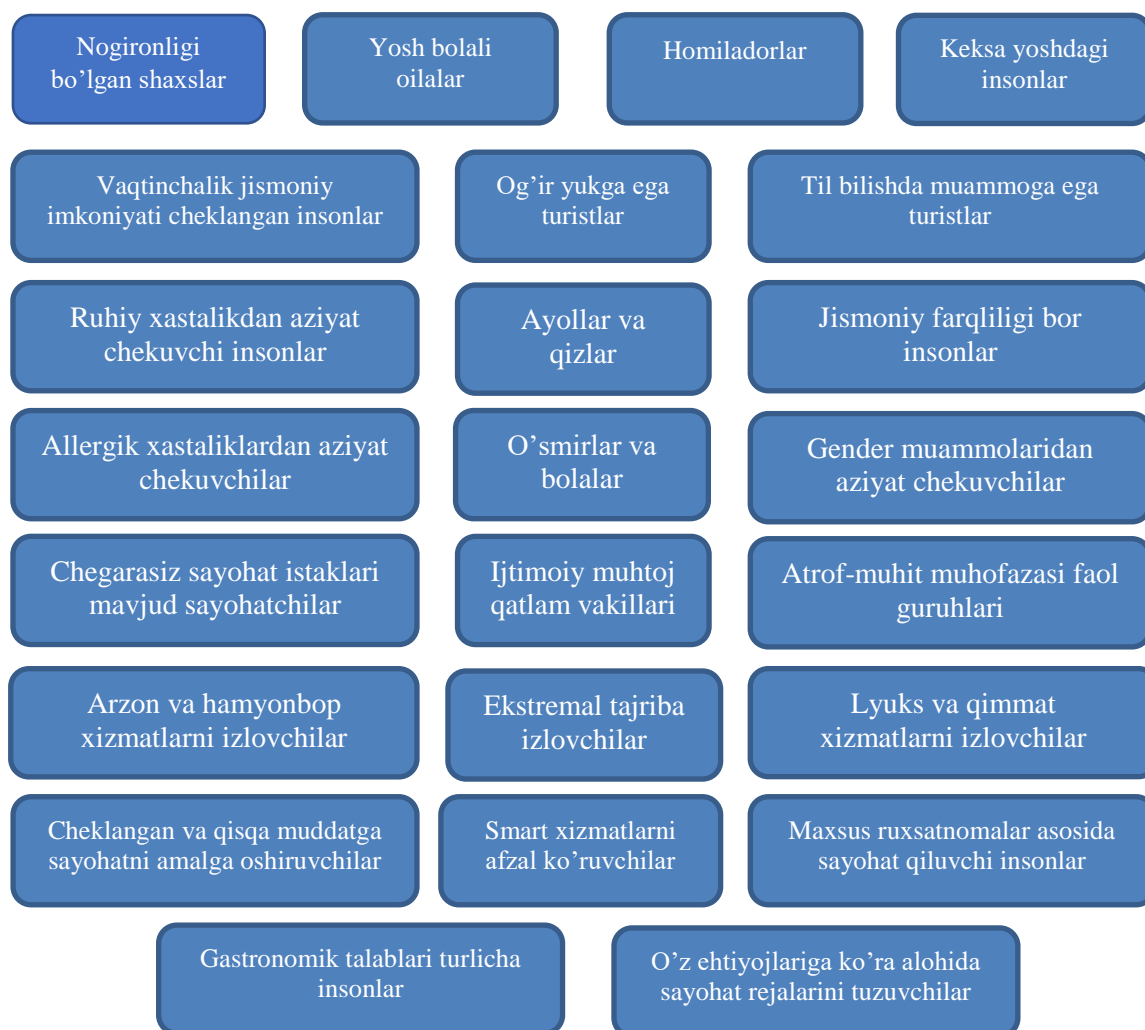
Nogironligi bo’lgan shaxslar

Yosh bolali oilalar

Homiladorlar

Keksa yoshdagi insonlar

Vaqtinchalik jismoniy imkoniyati cheklangan insonlar

Og’ir yukga ega turistlar

Til bilishda muammoga ega turistlar

Ruhiy xastalikdan aziyat chekuvchi insonlar

Ayollar va qizlar

Jismoniy farqliligi bor insonlar

Allergik xastaliklardan aziyat chekuvchilar

O’smirlar va bolalar

Gender muammolaridan aziyat chekuvchilar

Chegarasiz sayohat istaklari mavjud sayohatchilar

Ijtimoiy muhtoj qatlam vakillari

Atrof-muhit muhofazasi faol guruhlari

Arzon va hamyonbop xizmatlarni izlovchilar

Ekstremal tajriba izlovchilar

Lyuks va qimmat xizmatlarni izlovchilar

Cheklangan va qisqa muddatga sayohatni amalga oshiruvchilar

Smart xizmatlarni afzal ko’ruvchilar

Maxsus ruxsatnomalar asosida sayohat qiluvchi insonlar

Gastronomik talablari turlicha insonlar

O’z ehtiyojlariga ko’ra alohida sayohat rejalarini tuzuvchilar